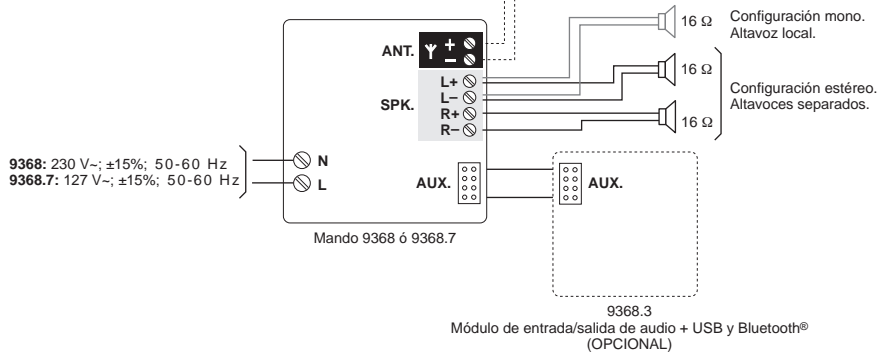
ANT. + –

16 Ω

Configuración mono. Altavoz local.

L+
L–
R+
R–

SPK.

16 Ω

16 Ω

Configuración estéreo. Altavoces separados.

**9368:** 230 V~; ±15%; 50-60 Hz
**9368.7:** 127 V~; ±15%; 50-60 Hz

N
L

AUX.

AUX.

Mando 9368 ó 9368.7

9368.3
Módulo de entrada/salida de audio + USB y Bluetooth®
(OPCIONAL)